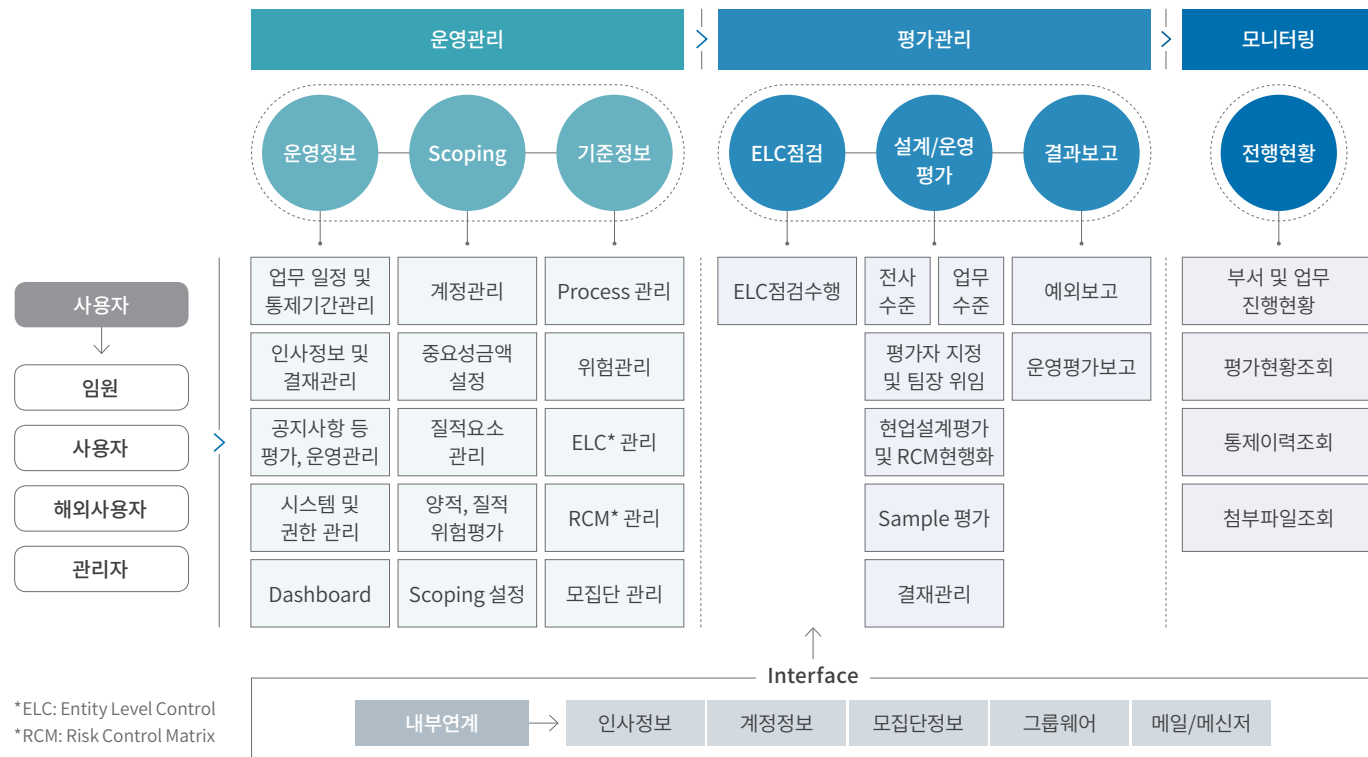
운영관리

평가관리

모니터링

운영정보

Scoping

기준정보

ELC점검

설계/운영 평가

결과보고

전행현황

사용자

임원

사용자

해외사용자

관리자

업무 일정 및 통제기간관리

인사정보 및 결재관리

공지사항 등 평가, 운영관리

시스템 및 권한 관리

Dashboard

계정관리

중요성금액 설정

질적요소 관리

양적, 질적 위험평가

Scoping 설정

Process 관리

위험관리

ELC* 관리

RCM* 관리

모집단 관리

ELC점검수행

전사 수준

업무 수준

평가자 지정 및 팀장 위임

현업설계평가 및 RCM현행화

Sample 평가

결재관리

예외보고

운영평가보고

부서 및 업무 진행현황

평가현황조회

통제이력조회

첨부파일조회

Interface

내부연계

인사정보

계정정보

모집단정보

그룹웨어

메일/메신저

*ELC: Entity Level Control
*RCM: Risk Control Matrix